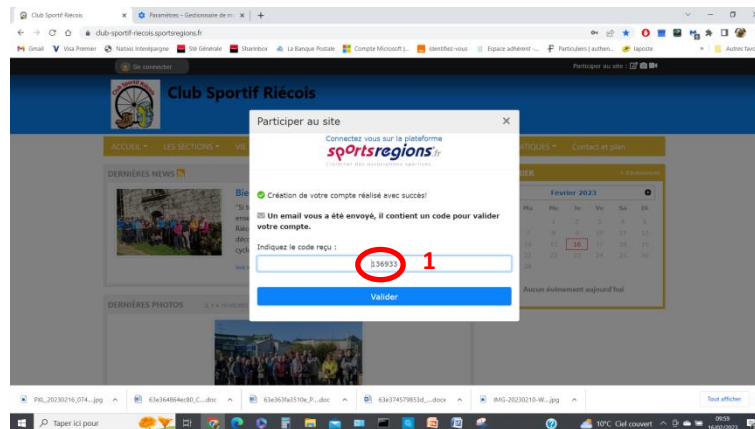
Club Sportif Riécois
Paramètres - Gestionnaire de m
club-sportif-riecois.sportsregions.fr
Gmail Visa Premier Natixis Interépargne Sté Générale Sharinbox La Banque Postale Compte Microsoft |... Identifiez-vous Espace adhérent -... Particuliers | authen... laposte Autres favoris
Se connecter
Participer au site :
Club Sportif Riécois
ACCUEIL LES SECTIONS VIE
DERNIÈRES NEWS
DERNIÈRES PHOTOS
Contact et plan
Février 2023
Aucun évènement aujourd'hui

Participer au site
Connectez vous sur la plateforme
sportsregions.fr
L'internet des passionnés sportifs

Création de votre compte réalisé avec succès!

Un email vous a été envoyé, il contient un code pour valider votre compte.

Indiquez le code reçu :
136933
1
Valider

PXL_20230216_074....jpg
63e364864ec80_C....doc
63e363fa3510e_P....doc
63e374579853d_....docx
IMG-20230210-W....jpg
Tout afficher
Taper ici pour
10°C Ciel couvert
09:59
16/02/2023